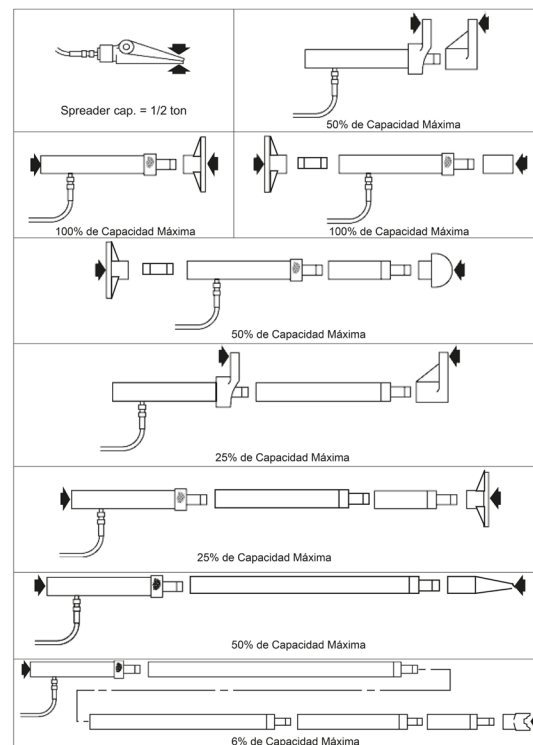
Spreader cap. = 1/2 ton

50% de Capacidad Máxima

100% de Capacidad Máxima

100% de Capacidad Máxima

50% de Capacidad Máxima

25% de Capacidad Máxima

25% de Capacidad Máxima

50% de Capacidad Máxima

6% de Capacidad Máxima